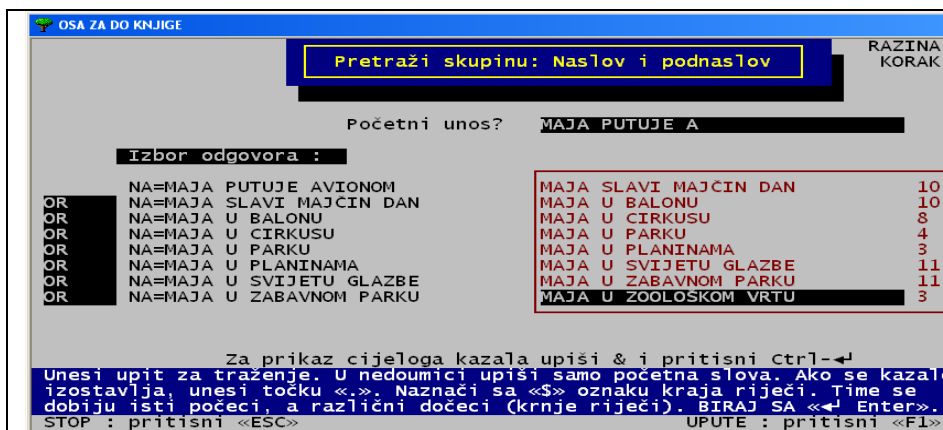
OSA ZA DO KNJIGE

Pretraži skupinu: Naslov i podnaslov

RAZINA
KORAK

Početni unos? MAJA PUTUJE A

Izbor odgovora :

NA=MAJA PUTUJE AVIONOM
OR NA=MAJA SLAVI MAJČIN DAN
OR NA=MAJA U BALONU
OR NA=MAJA U CIRKUSU
OR NA=MAJA U PARKU
OR NA=MAJA U PLANINAMA
OR NA=MAJA U SVIJETU GLAZBE
OR NA=MAJA U ZABAVNOM PARKU

| | |
|---|---|
| MAJA SLAVI MAJČIN DAN | 10 |
| MAJA U BALONU | 10 |
| MAJA U CIRKUSU | 8 |
| MAJA U PARKU | 4 |
| MAJA U PLANINAMA | 3 |
| MAJA U SVIJETU GLAZBE | 11 |
| MAJA U ZABAVNOM PARKU | 11 |
| MAJA U ZOOLOŠKOM VRTU | 3 |

Za prikaz cijeloga kazala upiši & i pritisni Ctrl-↵

Unesi upit za traženje. U nedoumici upiši samo početna slova. Ako se kazalo izostavlja, unesi točku «.». Naznači sa «$» oznaku kraja riječi. Time se dobiju isti počeci, a različni dočeci (krnje riječi). BIRAJ SA «↵ Enter».

STOP : pritisni «ESC»
UPUTE : pritisni «F1»